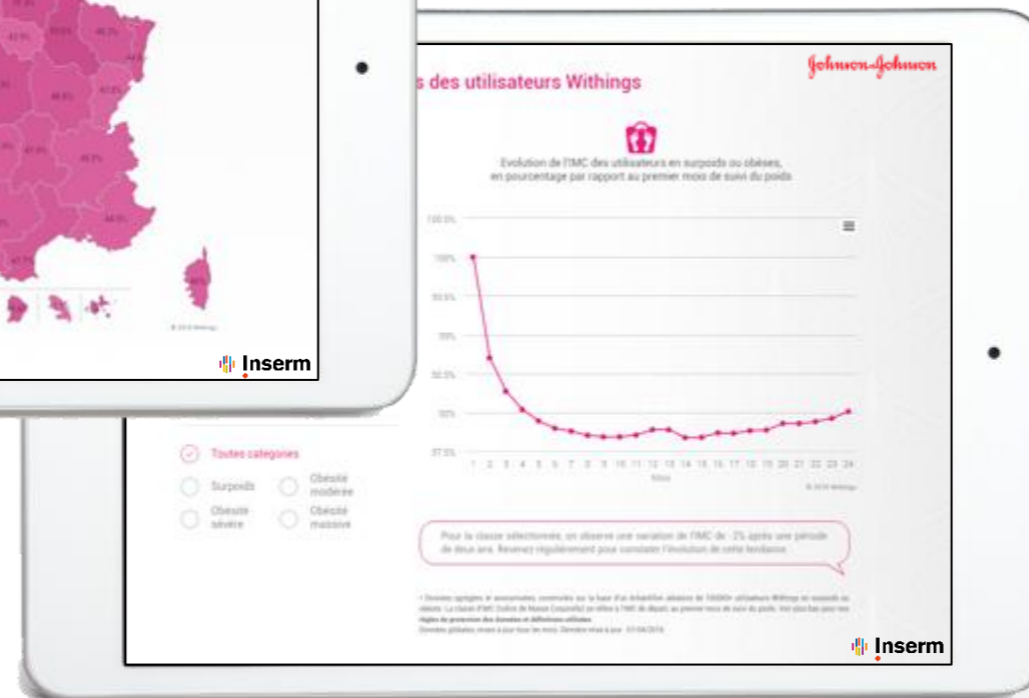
Inserm

s des utilisateurs Withings

Johnson & Johnson

Evolution de l'IMC des utilisateurs en surpoids ou obèses, en pourcentage par rapport au premier mois de suivi du poids.

100.0%
100%
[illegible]
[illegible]
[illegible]
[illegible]
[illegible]

1 2 3 4 5 6 7 8 9 10 11 12 13 14 15 16 17 18 19 20 21 22 23 24
Mois

Toutes categories
Surpoids
Obésité modérée
Obésité sévère
Obésité massive

Pour la classe sélectionnée, on observe une variation de l'IMC de -2% après une période de deux ans. Revenez régulièrement pour constater l'évolution de cette tendance.

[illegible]

Inserm